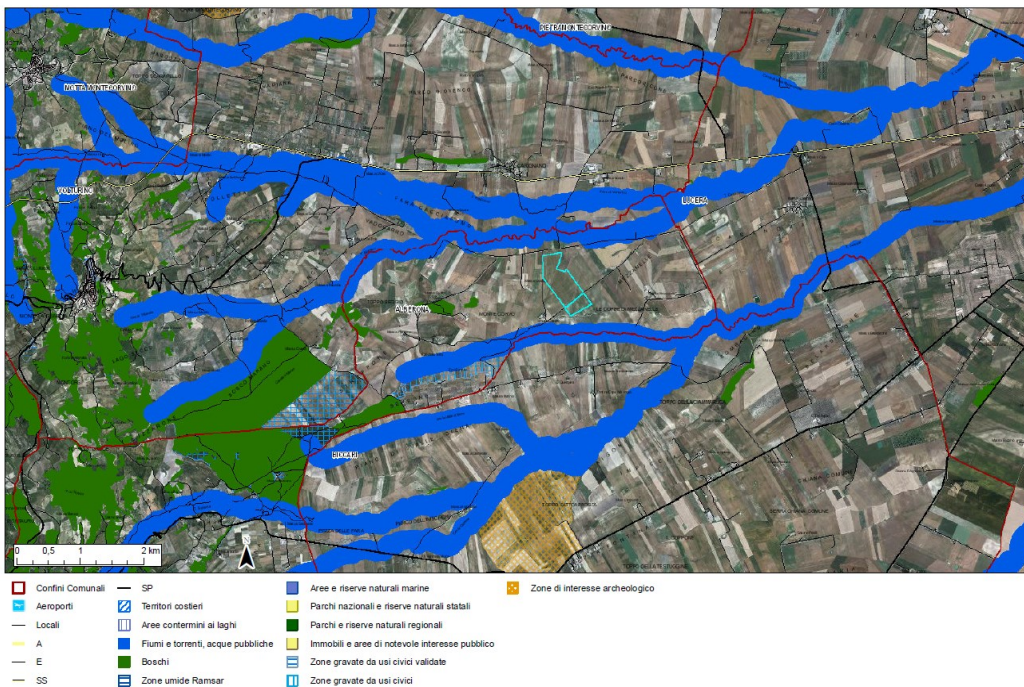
PIETRAMONTECORVINO

MOTTA MONTECORVINO

VOLTURINO

LUCERA

ALBERONA

BICCARI

0 0,5 1 2 km

N

Confini Comunali
Aeroporti
Locali
A
E
SS
SP
Territori costieri
Aree contermini ai laghi
Fiumi e torrenti, acque pubbliche
Boschi
Zone umide Ramsar
Aree e riserve naturali marine
Parchi nazionali e riserve naturali statali
Parchi e riserve naturali regionali
Immobili e aree di notevole interesse pubblico
Zone gravate da usi civici validate
Zone gravate da usi civici
Zone di interesse archeologico